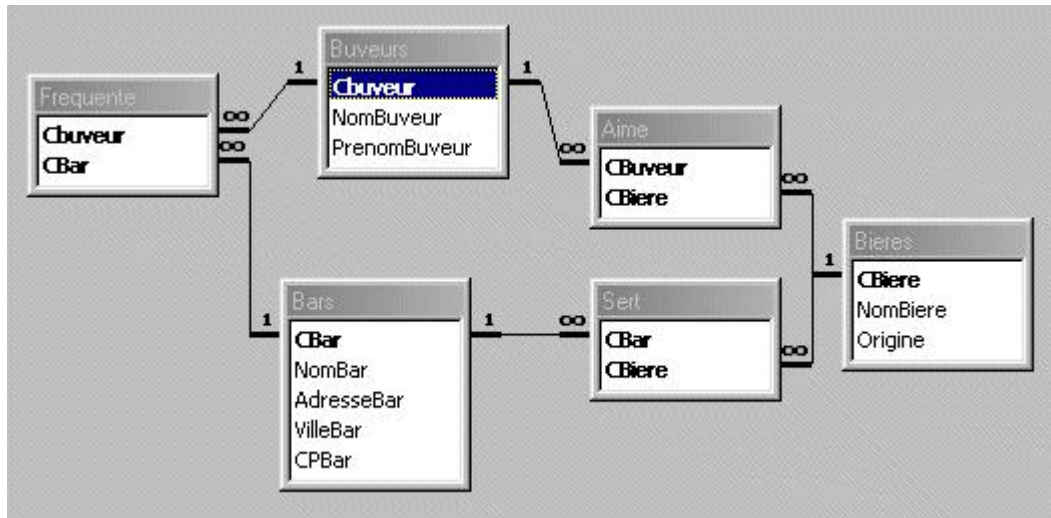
Frequente
Cbuveur
CBar

Buveurs
Cbuveur
NomBuveur
PrenomBuveur

Aime
CBuveur
CBiere

Bieres
CBiere
NomBiere
Origine

Bars
CBar
NomBar
AdresseBar
VilleBar
CPBar

Sert
CBar
CBiere

1
∞
1
∞
∞
1
1
∞
1
∞
∞